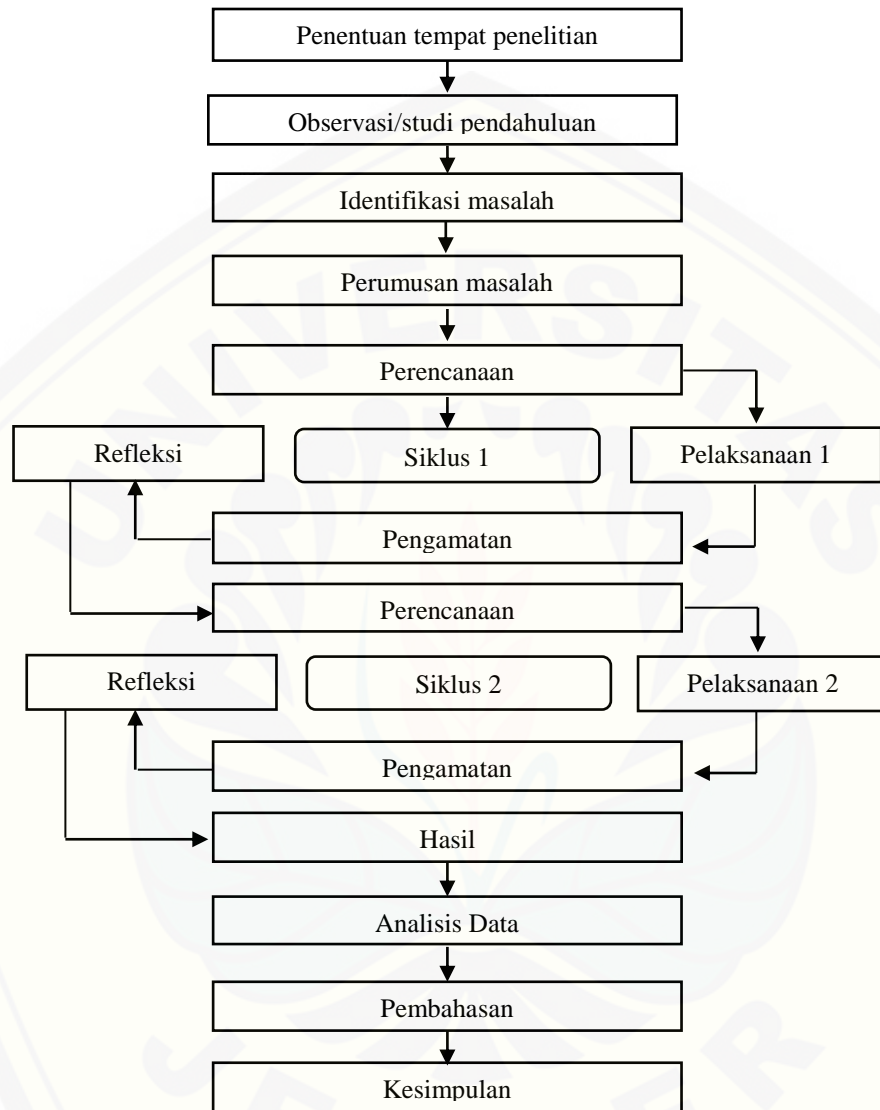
Penentuan tempat penelitian

Observasi/studi pendahuluan

Identifikasi masalah

Perumusan masalah

Perencanaan

Refleksi

Siklus 1

Pelaksanaan 1

Pengamatan

Perencanaan

Refleksi

Siklus 2

Pelaksanaan 2

Pengamatan

Hasil

Analisis Data

Pembahasan

Kesimpulan